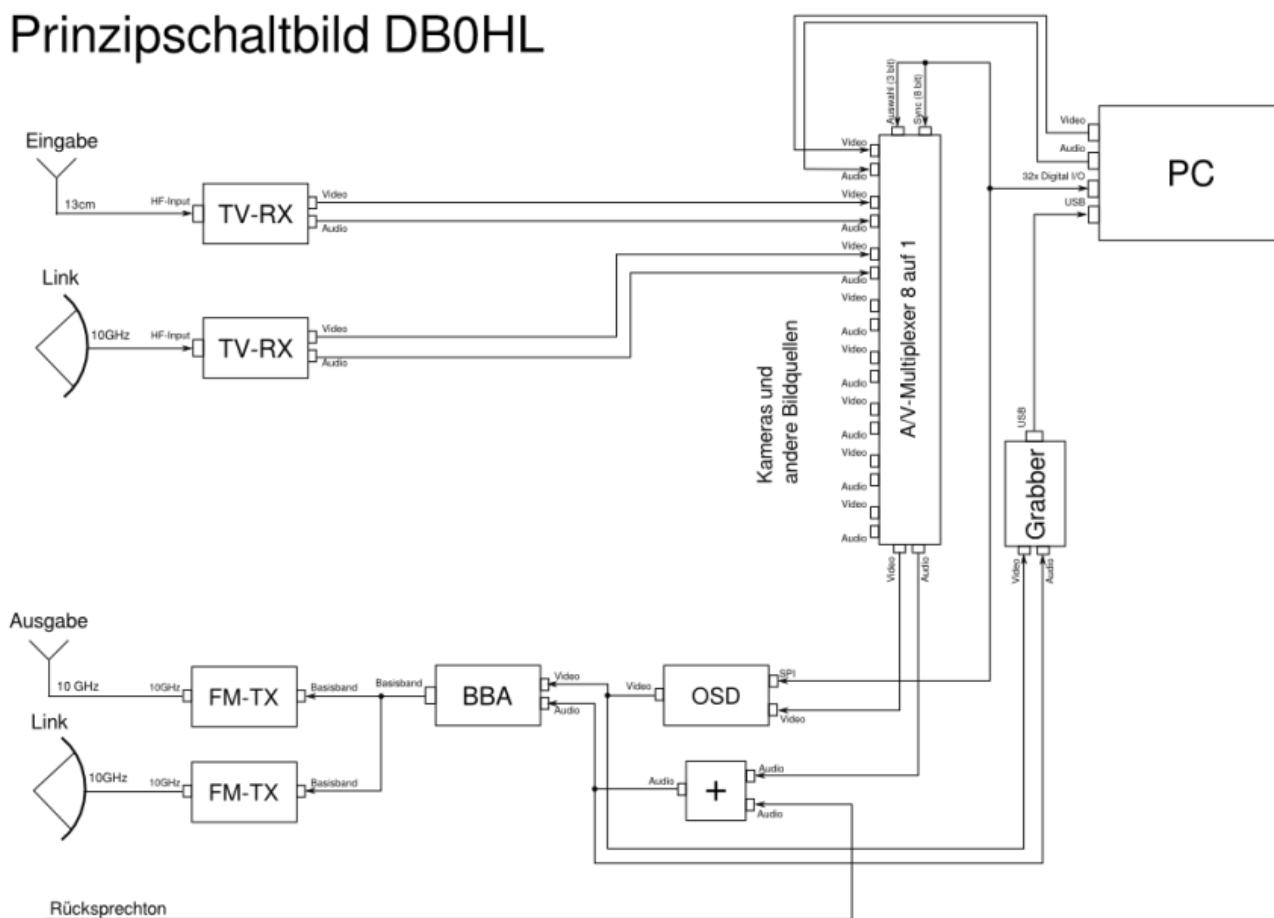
Prinzipschaltbild DB0HL

Eingabe

13cm

HF-Input

TV-RX

Video

Audio

Link

10GHz

HF-Input

TV-RX

Video

Audio

Auswahl (3 bit)

Sync (8 bit)

Video

Audio

Video

Audio

Video

Audio

Video

Audio

Video

Audio

Video

Audio

Video

Audio

Video

Audio

A/V-Multiplexer 8 auf 1

Kameras und andere Bildquellen

Video

Audio

Video

Audio

32x Digital I/O

USB

PC

USB

Grabber

Video

Audio

Ausgabe

10 GHz

10GHz

FM-TX

Basisband

Basisband

BBA

Video

Audio

Video

OSD

SPI

Video

Link

10GHz

10GHz

FM-TX

Basisband

Audio

+

Audio

Audio

Rücksprechton